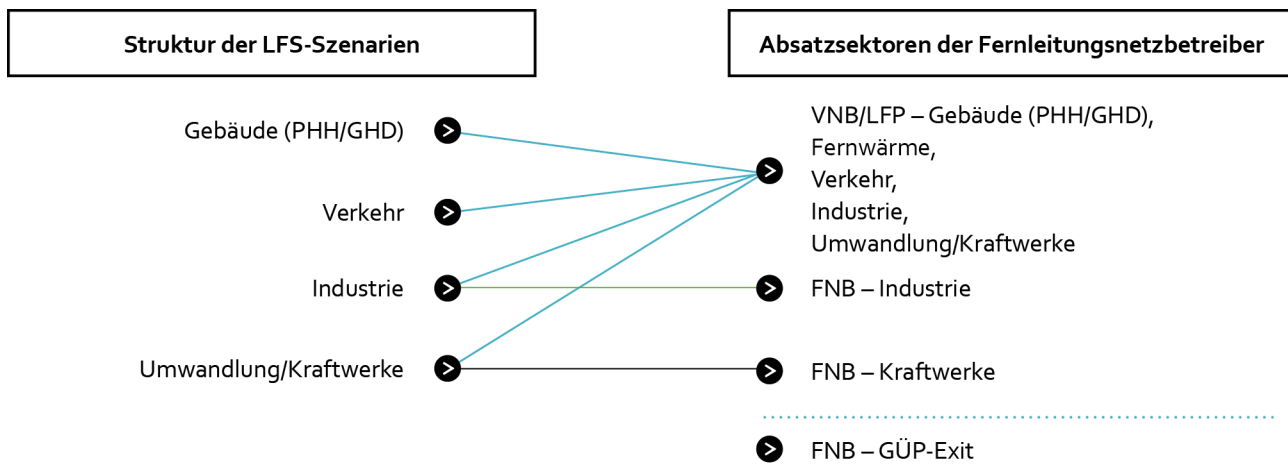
Struktur der LFS-Szenarien

Absatzsektoren der Fernleitungsnetzbetreiber

Gebäude (PHH/GHD)

Verkehr

Industrie

Umwandlung/Kraftwerke

VNB/LFP – Gebäude (PHH/GHD),
Fernwärme,
Verkehr,
Industrie,
Umwandlung/Kraftwerke

FNB – Industrie

FNB – Kraftwerke

FNB – GÜP-Exit